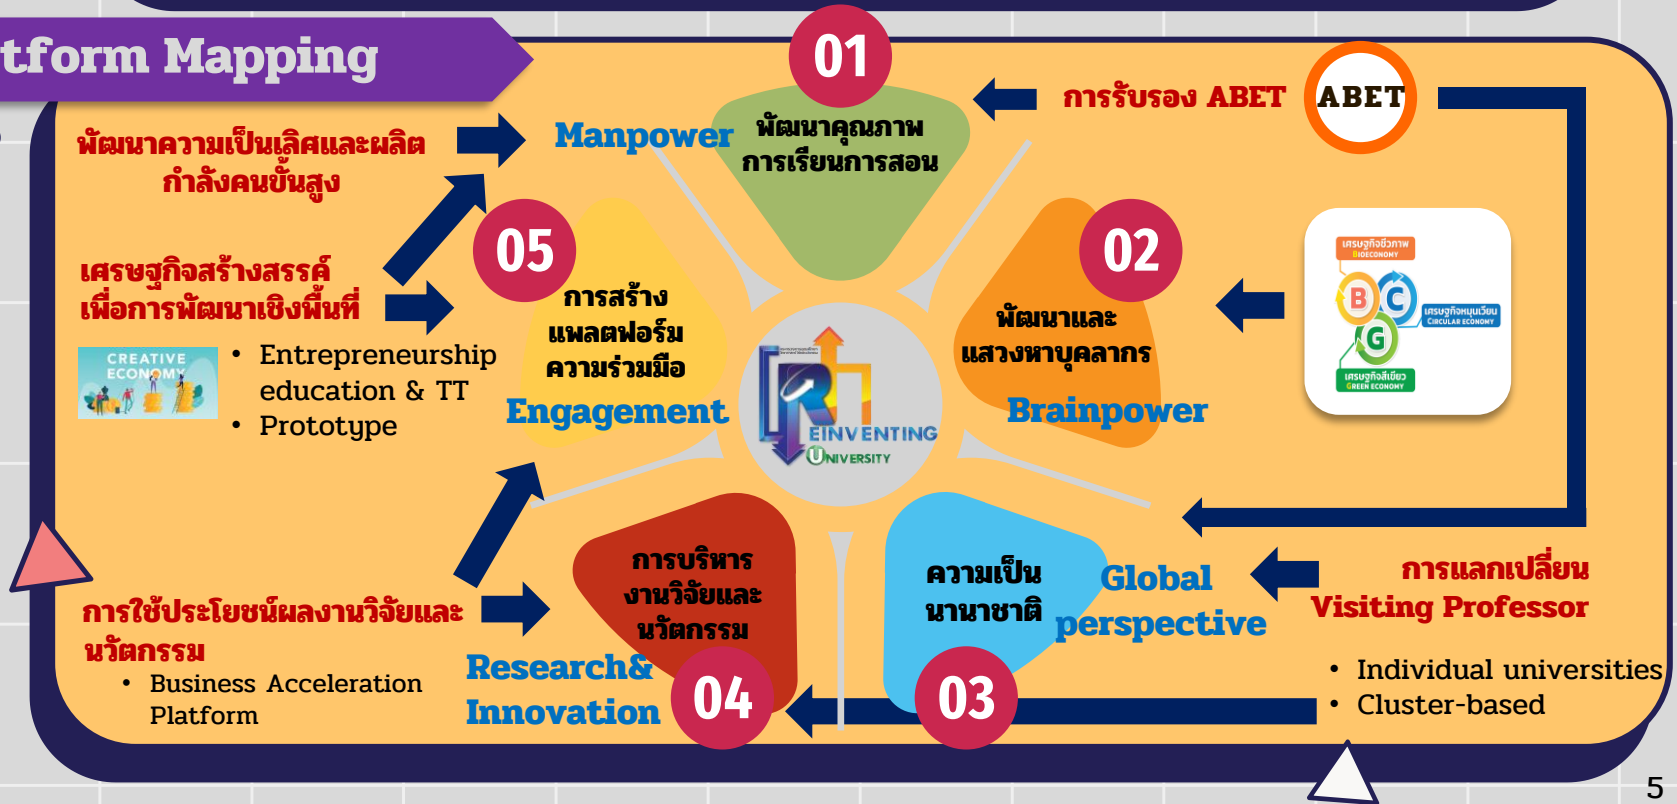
tform Mapping

01

Manpower

พัฒนาคุณภาพ
การเรียนการสอน

การรับรอง ABET

ABET

พัฒนาความเป็นเลิศและผลิต
กำลังคนขั้นสูง

เศรษฐกิจสร้างสรรค์
เพื่อการพัฒนาเชิงพื้นที่

CREATIVE ECONOMY

• Entrepreneurship education & TT
• Prototype

05

การสร้าง
แพลตฟอร์ม
ความร่วมมือ

Engagement

REINVENTING UNIVERSITY

02

พัฒนาและ
แสวงหาบุคลากร

Brainpower

เศรษฐกิจชีวภาพ BIOECONOMY
B C G
เศรษฐกิจหมุนเวียน CIRCULAR ECONOMY
เศรษฐกิจสีเขียว GREEN ECONOMY

การใช้ประโยชน์ผลงานวิจัยและ
นวัตกรรม

• Business Acceleration Platform

การบริหาร
งานวิจัยและ
นวัตกรรม

Research&
Innovation

04

ความเป็น
นานาชาติ

Global
perspective

03

การแลกเปลี่ยน
Visiting Professor

• Individual universities
• Cluster-based

5